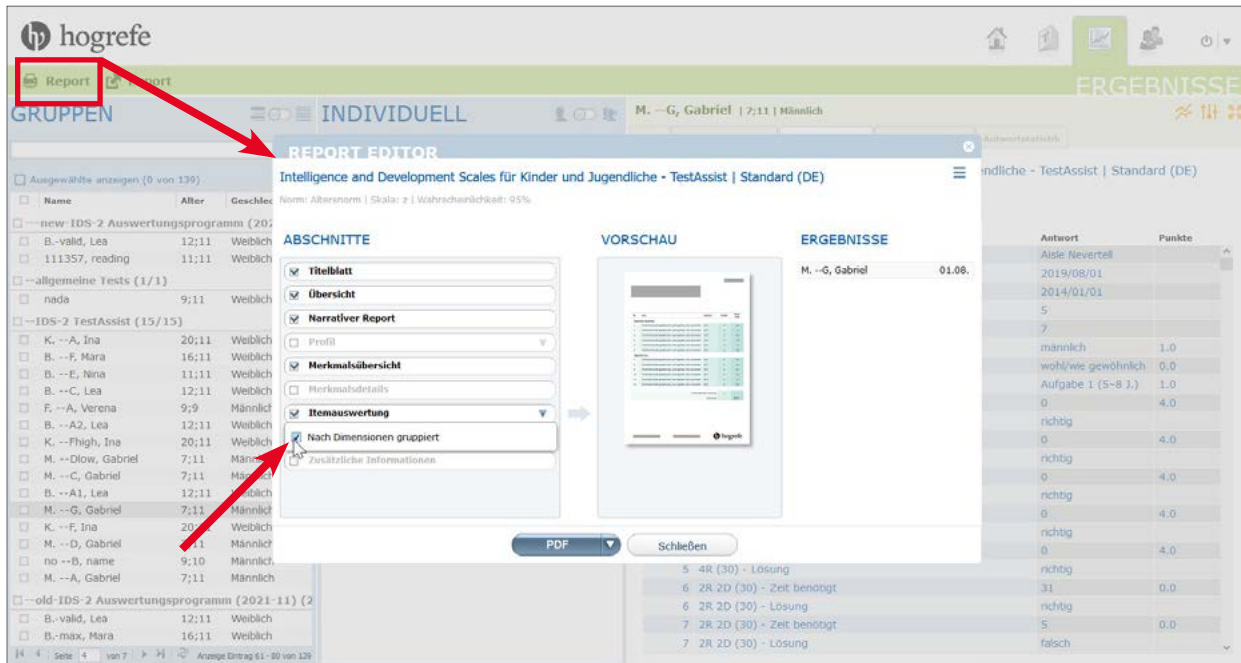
hogrefe

Report Export

ERGEBNISSE

GRUPPEN

INDIVIDUELL

M. --G, Gabriel | 7;11 | Männlich

Antwortstatistik

Ausgewählte anzeigen (0 von 139)

| Name | Alter | Geschlec |
|---|---|---|
| ---new-IDS-2 Auswertungsprogramm (202 | | |
| B.-valid, Lea | 12;11 | Weiblich |
| 111357, reading | 11;11 | Weiblich |
| --allgemeine Tests (1/1) | | |
| nada | 9;11 | Weiblich |
| --IDS-2 TestAssist (15/15) | | |
| K. --A, Ina | 20;11 | Weiblich |
| B. --F, Mara | 16;11 | Weiblich |
| B. --E, Nina | 11;11 | Weiblich |
| B. --C, Lea | 12;11 | Weiblich |
| F. --A, Verena | 9;9 | Männlich |
| B. --A2, Lea | 12;11 | Weiblich |
| K. --Fhigh, Ina | 20;11 | Weiblich |
| M. --Dlow, Gabriel | 7;11 | Männlich |
| M. --C, Gabriel | 7;11 | Männlich |
| B. --A1, Lea | 12;11 | Weiblich |
| M. --G, Gabriel | 7;11 | Männlich |
| K. --F, Ina | 20; | Weiblich |
| M. --D, Gabriel | 7;11 | Männlich |
| no --B, name | 9;10 | Männlich |
| M. --A, Gabriel | 7;11 | Männlich |
| --old-IDS-2 Auswertungsprogramm (2021-11) (2 | | |
| B.-valid, Lea | 12;11 | Weiblich |
| B.-max, Mara | 16;11 | Weiblich |

Seite 4 von 7 Anzeige Eintrag 61 - 80 von 139

REPORT EDITOR

Intelligence and Development Scales für Kinder und Jugendliche - TestAssist | Standard (DE)

Norm: Altersnorm | Skala: z | Wahrscheinlichkeit: 95%

ABSCHNITTE
Titelblatt
Übersicht
Narrativer Report
Profil
Merkmalsübersicht
Merkmalsdetails
Itemauswertung
Nach Dimensionen gruppiert
Zusätzliche Informationen

VORSCHAU

hogrefe

ERGEBNISSE
M. --G, Gabriel 01.08.

PDF
Schließen

ndliche - TestAssist | Standard (DE)

| | Antwort | Punkte |
|---|---|---|
| | Aisle Nevertell | |
| | 2019/08/01 | |
| | 2014/01/01 | |
| | 5 | |
| | 7 | |
| | männlich | 1.0 |
| | wohl/wie gewöhnlich | 0.0 |
| | Aufgabe 1 (5-8 J.) | 1.0 |
| | 0 | 4.0 |
| | richtig | |
| | 0 | 4.0 |
| | richtig | |
| | 0 | 4.0 |
| | richtig | |
| | 0 | 4.0 |
| | richtig | |
| | 0 | 4.0 |
| 5 4R (30) - Lösung | richtig | |
| 6 2R 2D (30) - Zeit benötigt | 31 | 0.0 |
| 6 2R 2D (30) - Lösung | richtig | |
| 7 2R 2D (30) - Zeit benötigt | 5 | 0.0 |
| 7 2R 2D (30) - Lösung | falsch | |